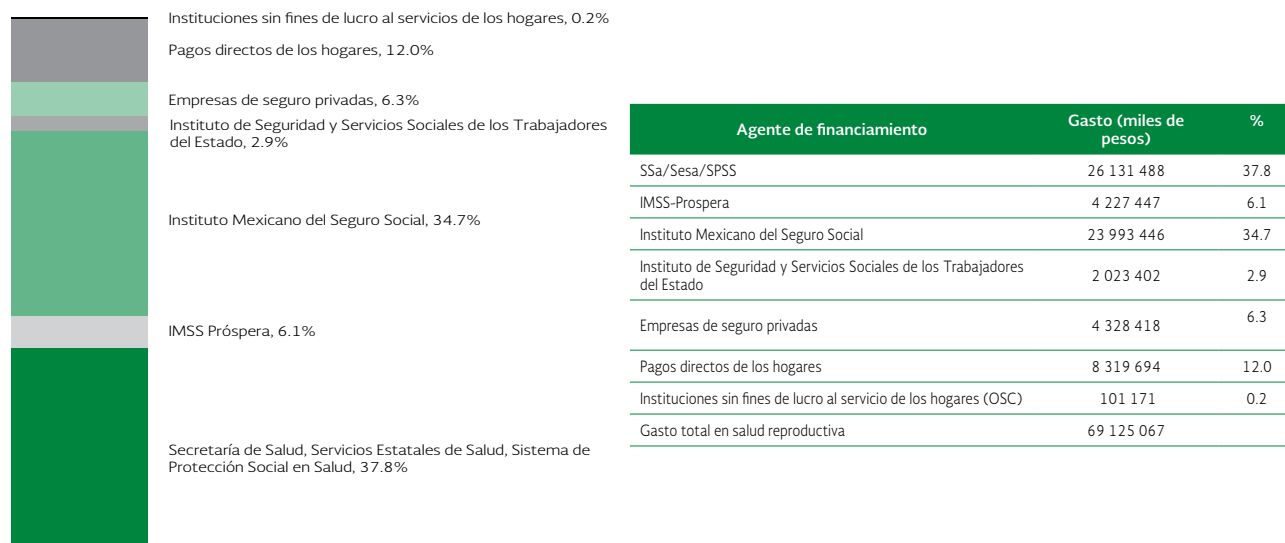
Instituciones sin fines de lucro al servicios de los hogares, 0.2%

Pagos directos de los hogares, 12.0%

Empresas de seguro privadas, 6.3%

Instituto de Seguridad y Servicios Sociales de los Trabajadores del Estado, 2.9%

Instituto Mexicano del Seguro Social, 34.7%

IMSS Próspera, 6.1%

Secretaría de Salud, Servicios Estatales de Salud, Sistema de Protección Social en Salud, 37.8%

| Agente de financiamiento | Gasto (miles de pesos) | % |
|---|---|---|
| SSa/Sesa/SPSS | 26 131 488 | 37.8 |
| IMSS-Prospera | 4 227 447 | 6.1 |
| Instituto Mexicano del Seguro Social | 23 993 446 | 34.7 |
| Instituto de Seguridad y Servicios Sociales de los Trabajadores del Estado | 2 023 402 | 2.9 |
| Empresas de seguro privadas | 4 328 418 | 6.3 |
| Pagos directos de los hogares | 8 319 694 | 12.0 |
| Instituciones sin fines de lucro al servicio de los hogares (OSC) | 101 171 | 0.2 |
| Gasto total en salud reproductiva | 69 125 067 | |